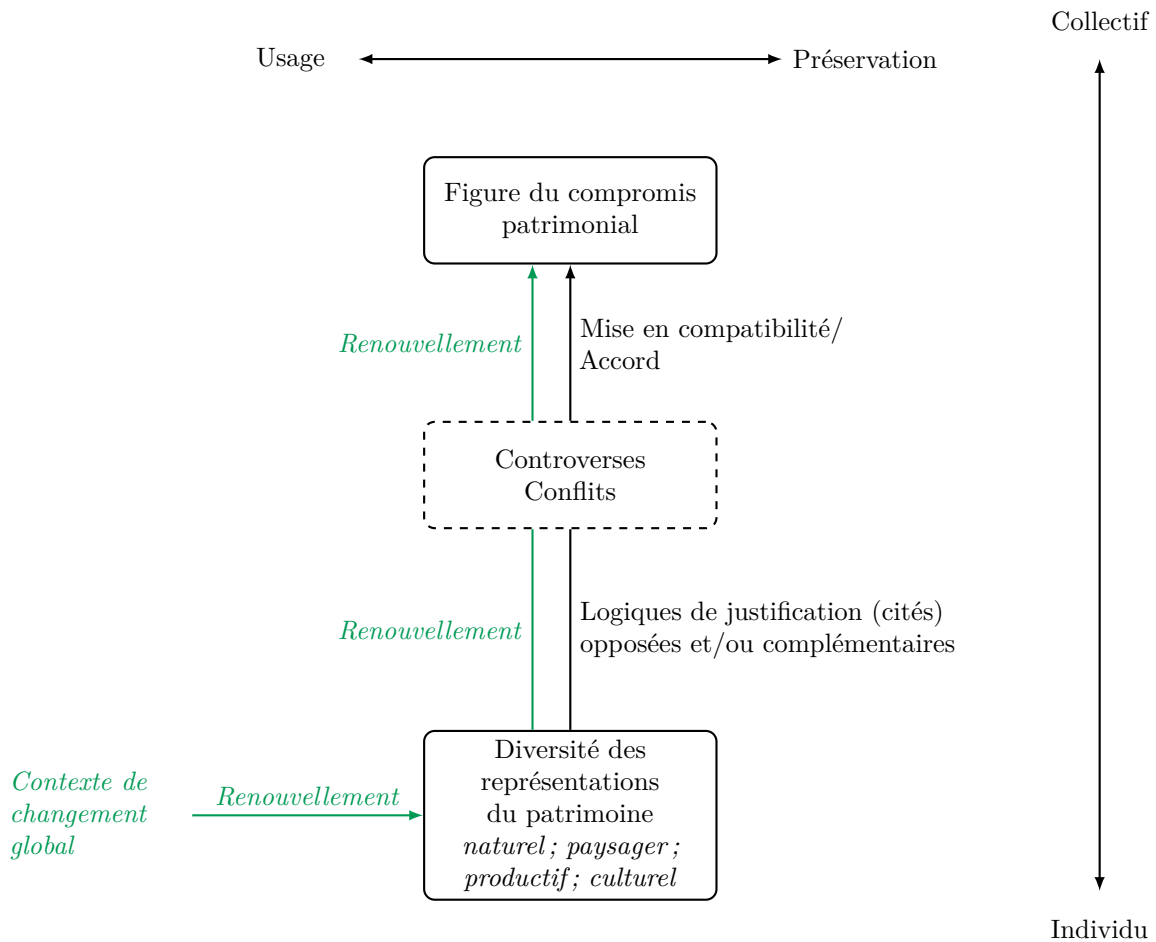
Collectif

Usage

Préservation

Figure du compromis patrimonial

Renouvellement

Mise en compatibilité/ Accord

Controverses Conflits

Renouvellement

Logiques de justification (cités) opposées et/ou complémentaires

Contexte de changement global

Renouvellement

Diversité des représentations du patrimoine *naturel ; paysager ; productif ; culturel*

Individu